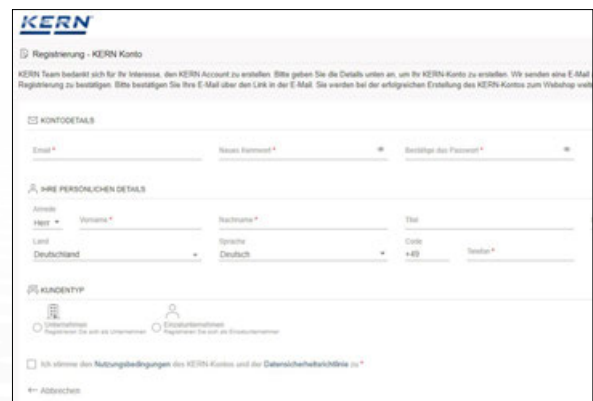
KERN

Registrierung - KERN Konto

KERN Team bedankt sich für Ihr Interesse, den KERN Account zu erstellen. Bitte geben Sie die Details unten an, um Ihr KERN-Konto zu erstellen. Wir senden eine E-Mail Registrierung zu bestätigen. Bitte bestätigen Sie Ihre E-Mail über den Link in der E-Mail. Sie werden bei der erfolgreichen Erstellung des KERN-Kontos zum Webshop weit

KONTODETAILS

Email *

Neues Kennwort *

Bestätige das Passwort *

IHRE PERSÖNLICHEN DETAILS

Anrede
Herr

Vorname *

Nachname *

Titel

Land
Deutschland

Sprache
Deutsch

Code
+49

Telefon *

KUNDENTYP

Unternehmen
Registrieren Sie sich als Unternehmen

Einzelunternehmen
Registrieren Sie sich als Einzelunternehmer

Ich stimme den Nutzungsbedingungen des KERN-Kontos und der Datensicherheitsrichtlinie zu *

← Abbrechen